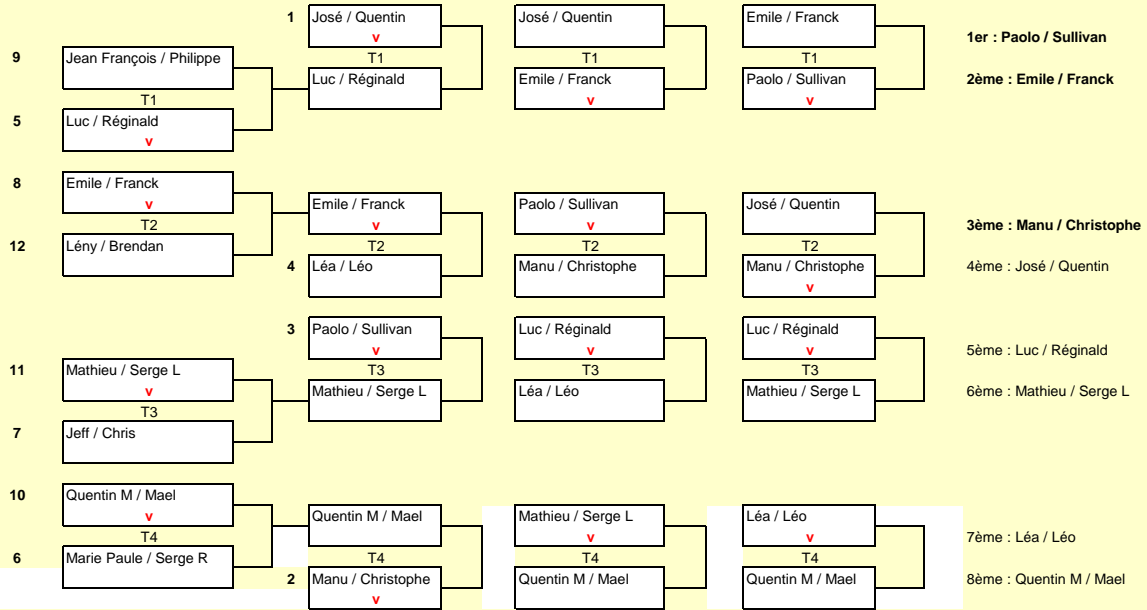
1 José / Quentin
v
T1
Luc / Réginald

9 Jean François / Philippe
T1
5 Luc / Réginald
v

José / Quentin
T1
Emile / Franck
v

Emile / Franck
T1
Paolo / Sullivan
v

1er : Paolo / Sullivan
2ème : Emile / Franck

8 Emile / Franck
v
T2
12 Lény / Brendan

Emile / Franck
v
T2
4 Léa / Léo

Paolo / Sullivan
v
T2
Manu / Christophe

José / Quentin
T2
Manu / Christophe
v

3ème : Manu / Christophe
4ème : José / Quentin

3 Paolo / Sullivan
v
T3
Mathieu / Serge L

11 Mathieu / Serge L
v
T3
7 Jeff / Chris

Luc / Réginald
v
T3
Léa / Léo

Luc / Réginald
v
T3
Mathieu / Serge L

5ème : Luc / Réginald
6ème : Mathieu / Serge L

10 Quentin M / Mael
v
T4
6 Marie Paule / Serge R

Quentin M / Mael
T4
2 Manu / Christophe
v

Mathieu / Serge L
v
T4
Quentin M / Mael

Léa / Léo
v
T4
Quentin M / Mael

7ème : Léa / Léo
8ème : Quentin M / Mael